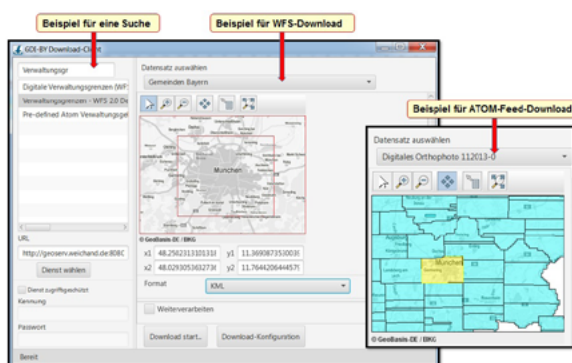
Beispiel für eine Suche

Beispiel für WFS-Download

Beispiel für ATOM-Feed-Download

GDI-BY Download-Client

Verwaltungsgr

Digitale Verwaltungsgrenzen (WFS

Verwaltungsgrenzen - WFS 2.0 D

Pre-defined Atom Verwaltungsgel

URL

http://geoserv.weichand.de:808C

Dienst wählen

Dienst zugriffsgeschützt

Kennung

Passwort

Bereit

Datensatz auswählen

Gemeinden Bayern

München

© GeoBasis-DE / BKG

x1 48.2502313101318

y1 11.3693873530038

x2 48.029305363273(

y2 11.764420644457(

Format

KML

Weiterverarbeiten

Download start...

Download-Konfiguration

Datensatz auswählen

Digitales Orthophoto 112013-0

München

© GeoBasis-DE / BKG